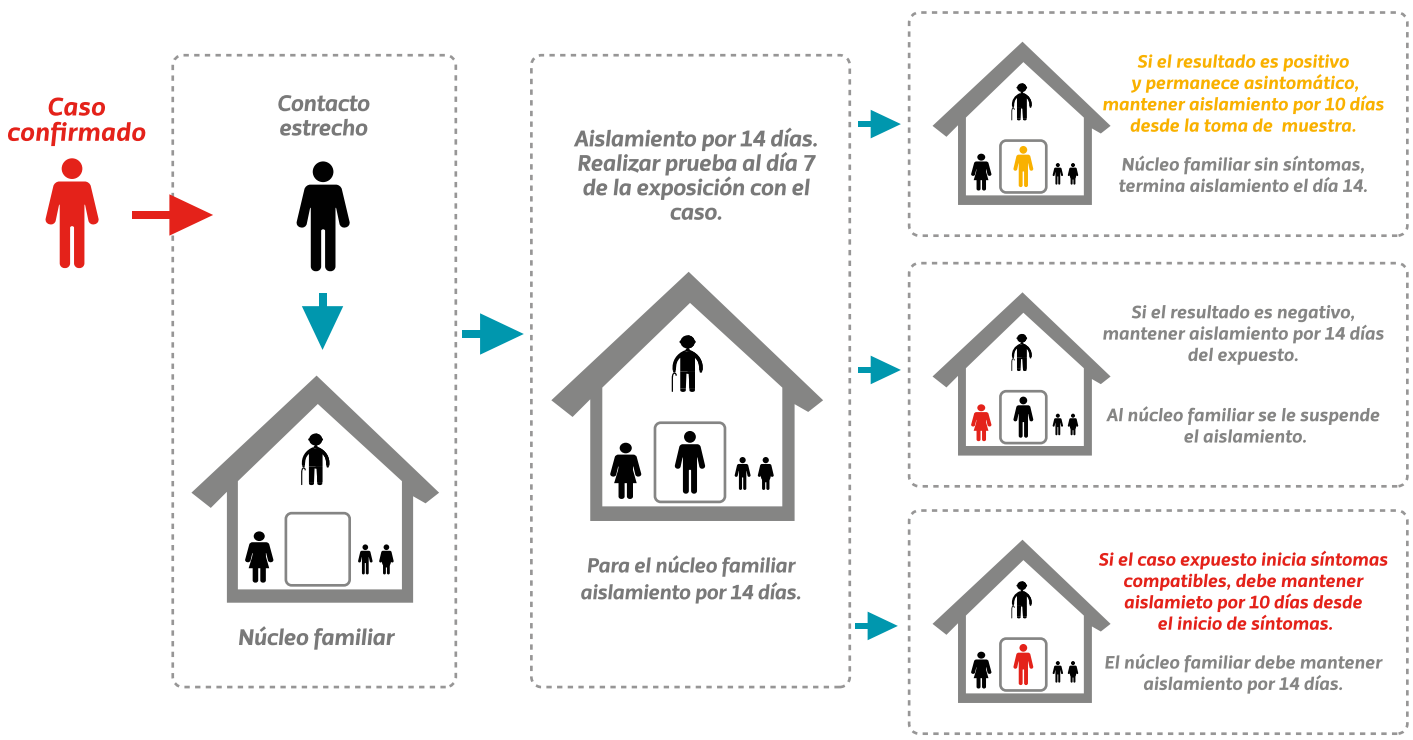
Caso confirmado

Contacto estrecho

Núcleo familiar

Aislamiento por 14 días. Realizar prueba al día 7 de la exposición con el caso.

Para el núcleo familiar aislamiento por 14 días.

Si el resultado es positivo y permanece asintomático, mantener aislamiento por 10 días desde la toma de muestra.

Núcleo familiar sin síntomas, termina aislamiento el día 14.

Si el resultado es negativo, mantener aislamiento por 14 días del expuesto.

Al núcleo familiar se le suspende el aislamiento.

Si el caso expuesto inicia síntomas compatibles, debe mantener aislamieto por 10 días desde el inicio de síntomas.

El núcleo familiar debe mantener aislamiento por 14 días.